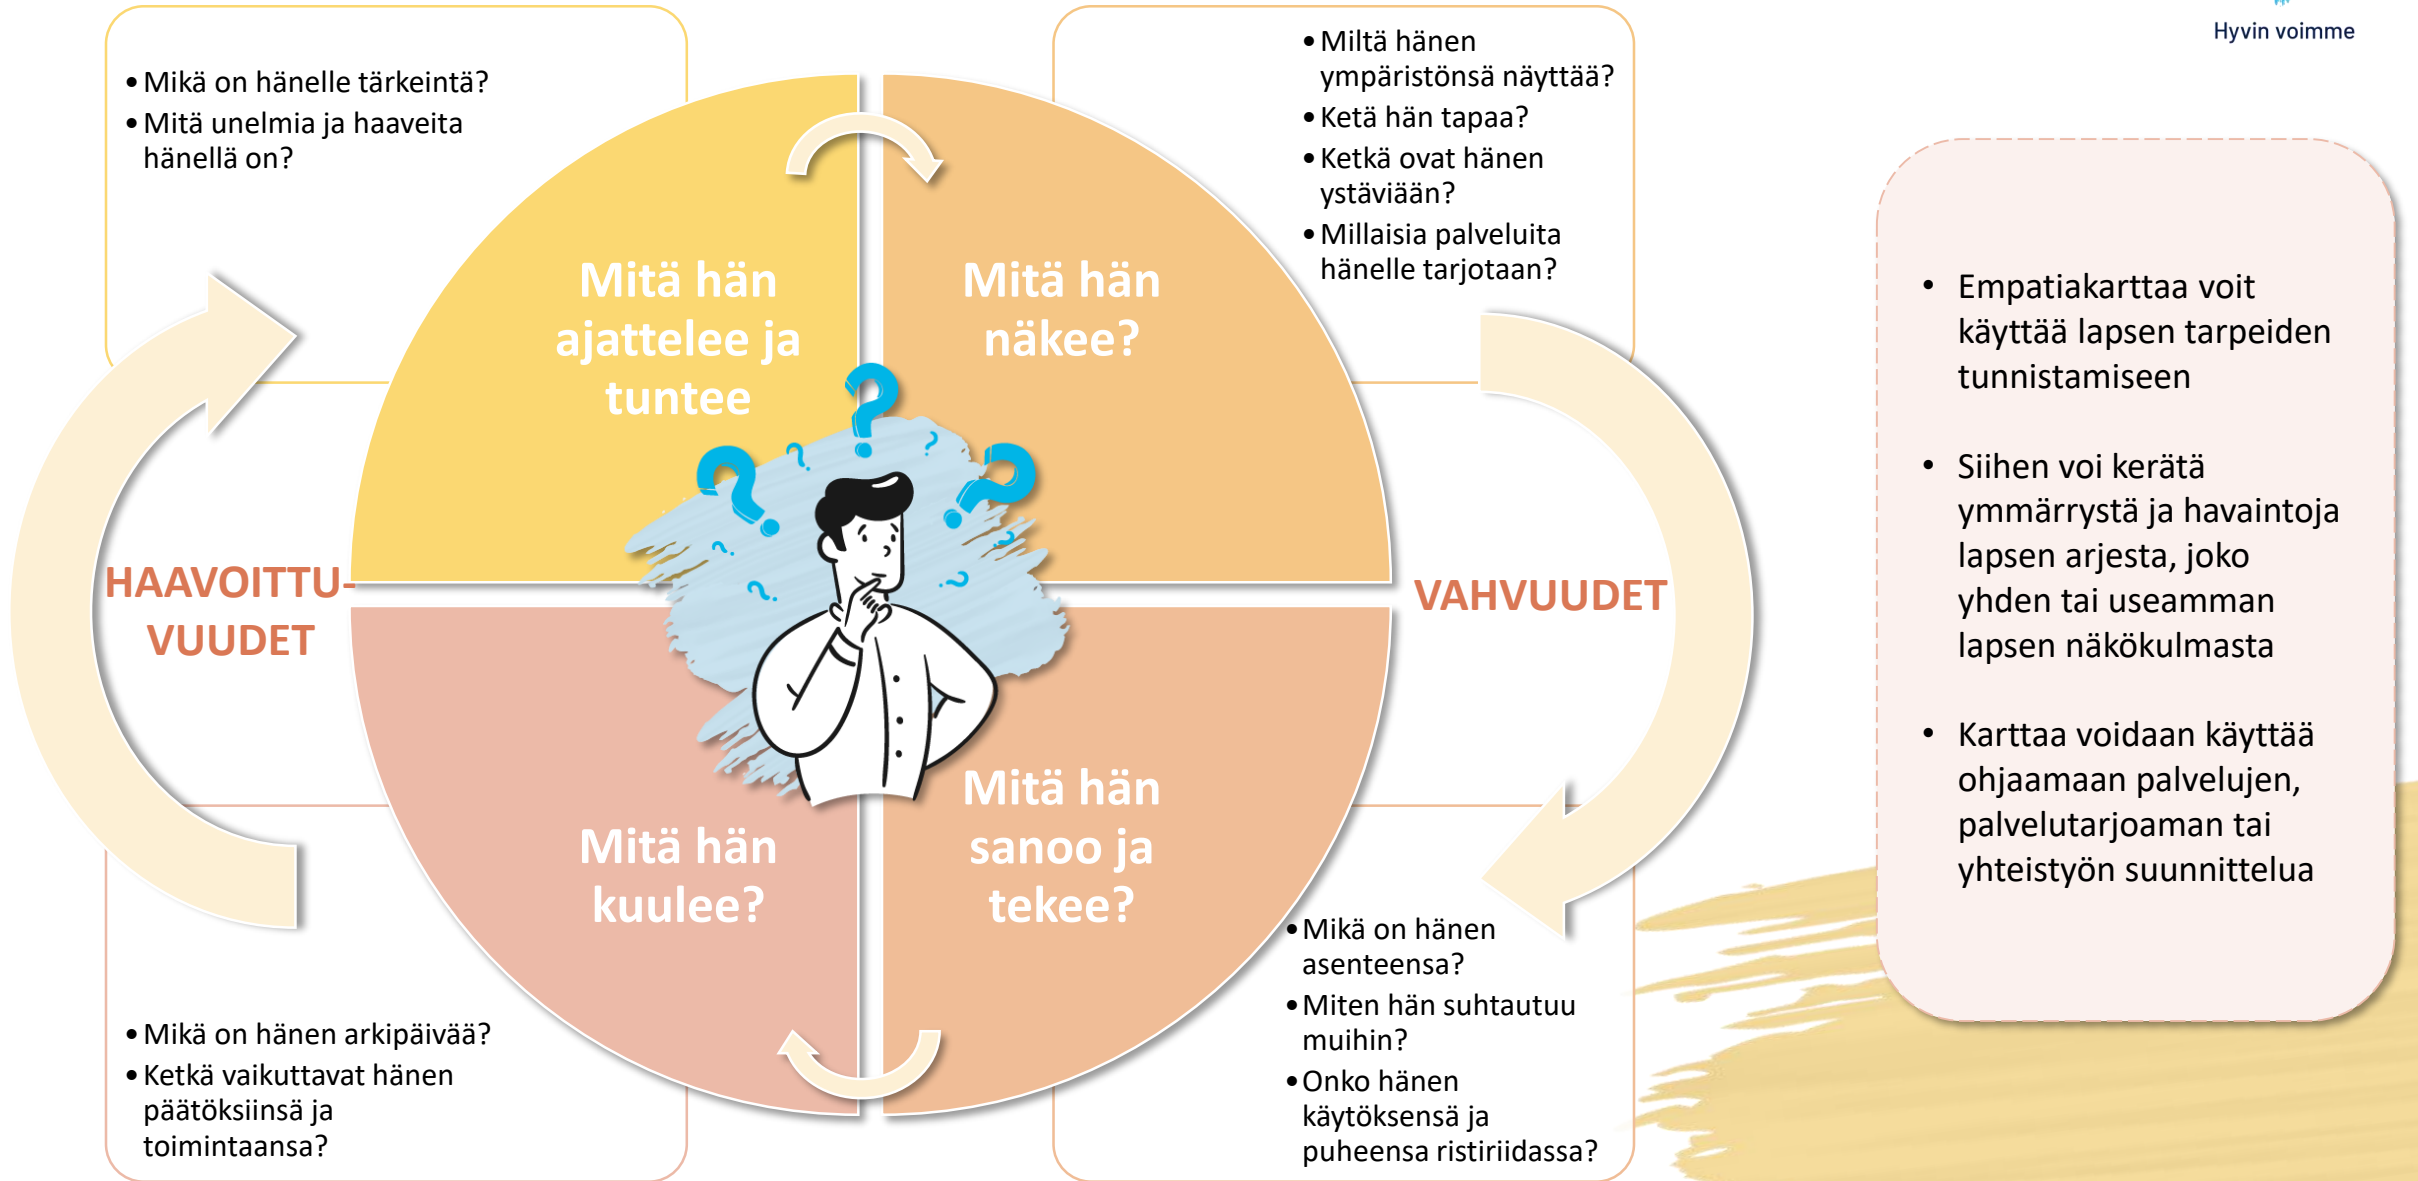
Hyvin voimme

• Mikä on hänelle tärkeintä?
• Mitä unelmia ja haaveita hänellä on?

• Miltä hänen ympäristönsä näyttää?
• Ketä hän tapaa?
• Ketkä ovat hänen ystäviään?
• Millaisia palveluita hänelle tarjotaan?

Mitä hän ajattelee ja tuntee

Mitä hän näkee?

HAAVOITTU-VUUDET

VAHVUUDET

Mitä hän kuulee?

Mitä hän sanoo ja tekee?

• Mikä on hänen arkipäivää?
• Ketkä vaikuttavat hänen päätöksiinsä ja toimintaansa?

• Mikä on hänen asenteensa?
• Miten hän suhtautuu muihin?
• Onko hänen käytöksensä ja puheensa ristiriidassa?

• Empatiakarttaa voit käyttää lapsen tarpeiden tunnistamiseen

• Siihen voi kerätä ymmärrystä ja havaintoja lapsen arjesta, joko yhden tai useamman lapsen näkökulmasta

• Karttaa voidaan käyttää ohjaamaan palvelujen, palvelutarjoaman tai yhteistyön suunnittelua